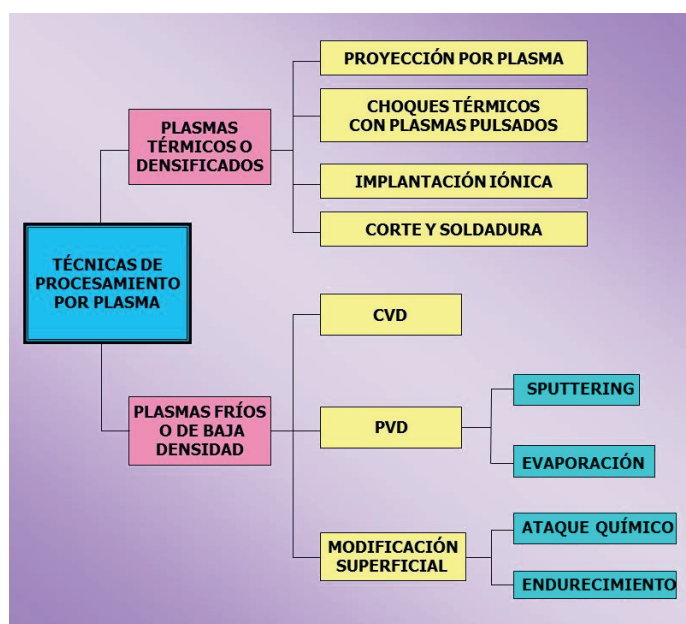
TÉCNICAS DE PROCESAMIENTO POR PLASMA

PLASMAS TÉRMICOS O DENSIFICADOS

PROYECCIÓN POR PLASMA

CHOQUES TÉRMICOS CON PLASMAS PULSADOS

IMPLANTACIÓN IÓNICA

CORTE Y SOLDADURA

PLASMAS FRÍOS O DE BAJA DENSIDAD

CVD

PVD

SPUTTERING

EVAPORACIÓN

MODIFICACIÓN SUPERFICIAL

ATAQUE QUÍMICO

ENDURECIMIENTO